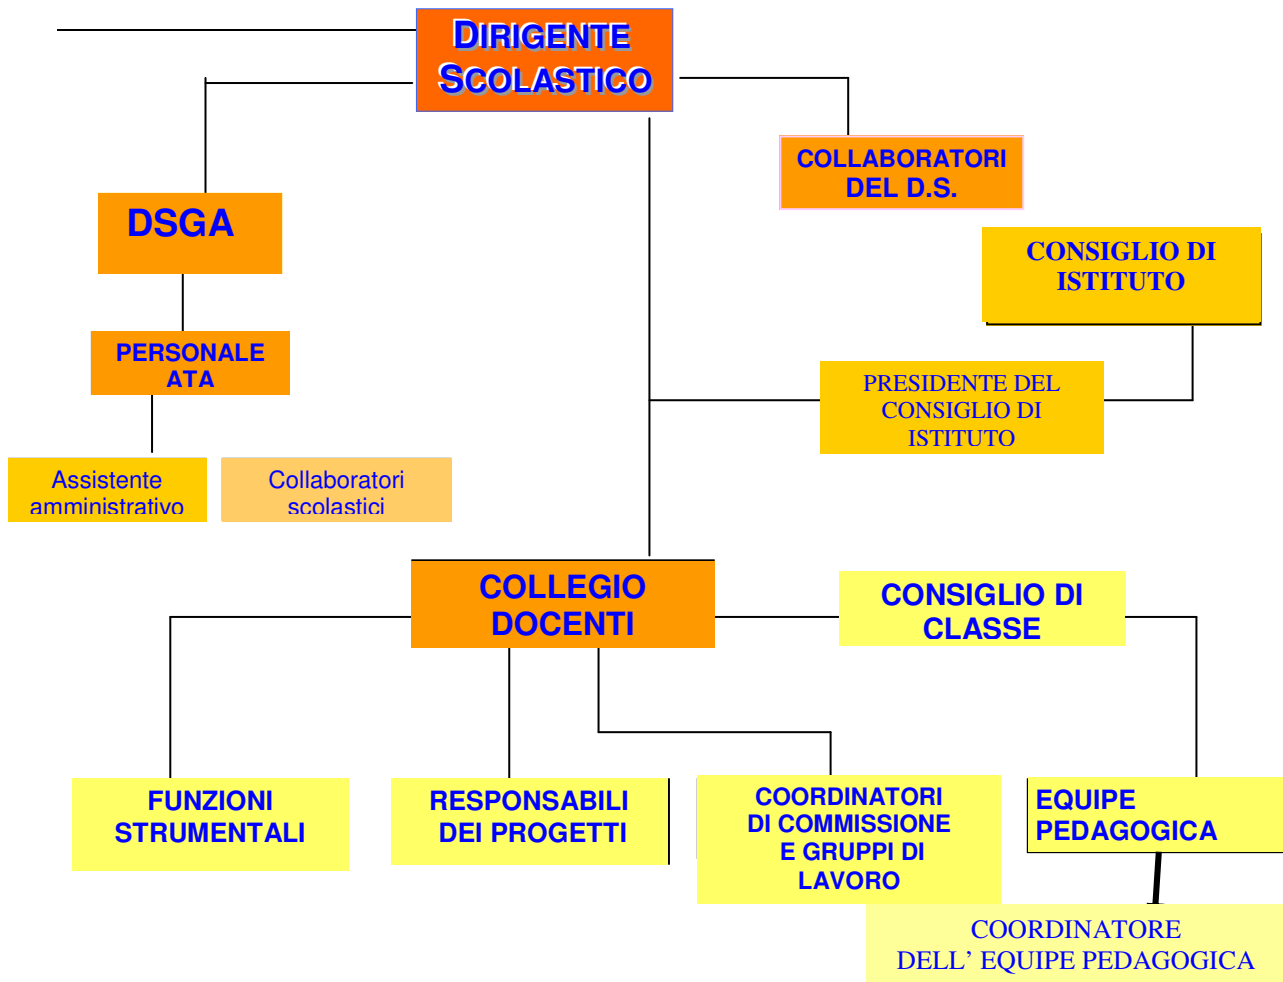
DIRIGENTE SCOLASTICO

COLLABORATORI DEL D.S.

DSGA

CONSIGLIO DI ISTITUTO

PERSONALE ATA

PRESIDENTE DEL CONSIGLIO DI ISTITUTO

Assistente amministrativo

Collaboratori scolastici

COLLEGIO DOCENTI

CONSIGLIO DI CLASSE

FUNZIONI STRUMENTALI

RESPONSABILI DEI PROGETTI

COORDINATORI DI COMMISSIONE E GRUPPI DI LAVORO

EQUIPE PEDAGOGICA

COORDINATORE DELL' EQUIPE PEDAGOGICA